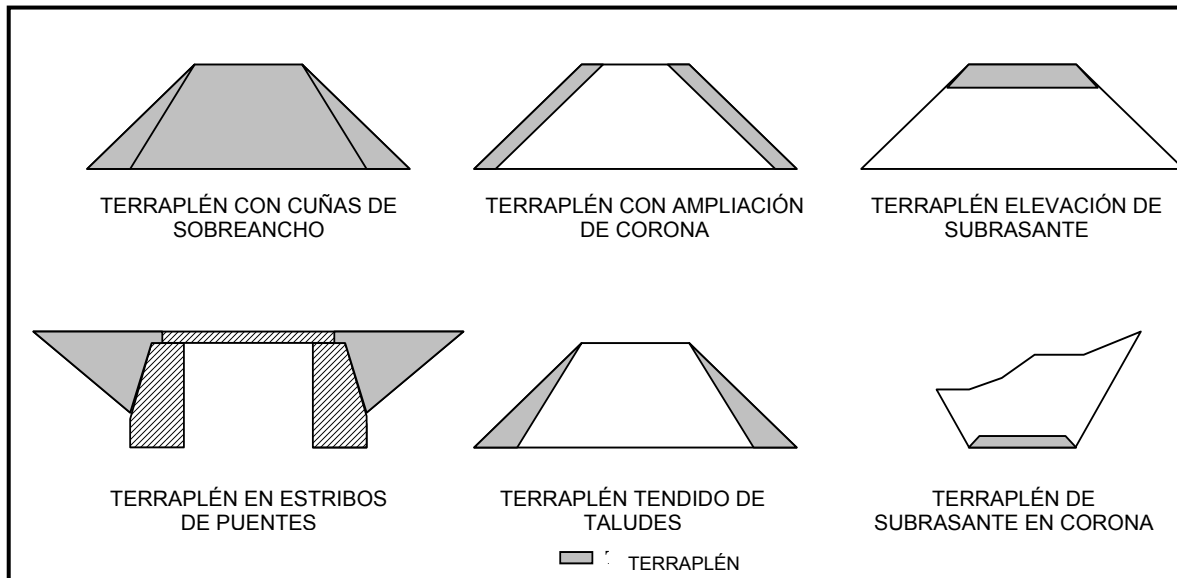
TERRAPLÉN CON CUÑAS DE SOBREANCHO

TERRAPLÉN CON AMPLIACIÓN DE CORONA

TERRAPLÉN ELEVACIÓN DE SUBRASANTE

TERRAPLÉN EN ESTRIBOS DE PUENTES

TERRAPLÉN TENDIDO DE TALUDES

TERRAPLÉN DE SUBRASANTE EN CORONA

TERRAPLÉN